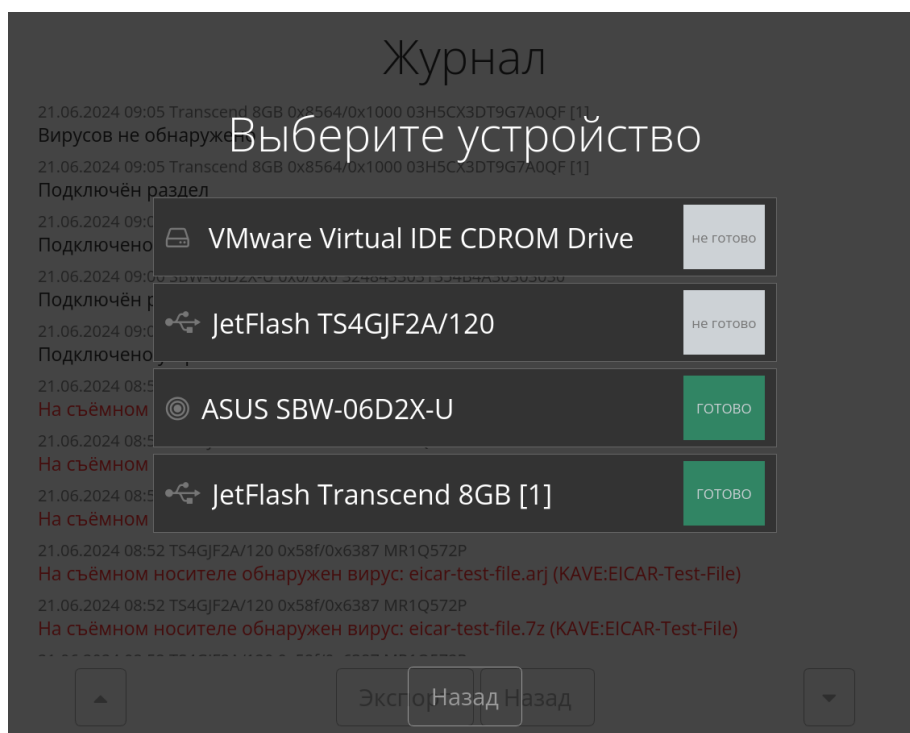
Журнал

21.06.2024 09:05 Transcend 8GB 0x8564/0x1000 03H5CX3DT9G7A0QF [1]
Вирусов не обнаружен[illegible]

Выберите устройство

21.06.2024 09:05 Transcend 8GB 0x8564/0x1000 03H5CX3DT9G7A0QF [1]
Подключён раздел
21.06.2024 09:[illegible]
Подключено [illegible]
21.06.2024 09:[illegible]
Подключён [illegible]
21.06.2024 09:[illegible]
Подключено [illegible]
21.06.2024 08:5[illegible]
На съёмном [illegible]
21.06.2024 08:5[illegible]
На съёмном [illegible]
21.06.2024 08:5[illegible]
На съёмном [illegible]

VMware Virtual IDE CDROM Drive | не готово
JetFlash TS4GJF2A/120 | не готово
ASUS SBW-06D2X-U | готово
JetFlash Transcend 8GB [1] | готово

21.06.2024 08:52 TS4GJF2A/120 0x58f/0x6387 MR1Q572P
На съёмном носителе обнаружен вирус: eicar-test-file.arj (KAVE:EICAR-Test-File)
21.06.2024 08:52 TS4GJF2A/120 0x58f/0x6387 MR1Q572P
На съёмном носителе обнаружен вирус: eicar-test-file.7z (KAVE:EICAR-Test-File)

Экспор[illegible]
Назад
Назад